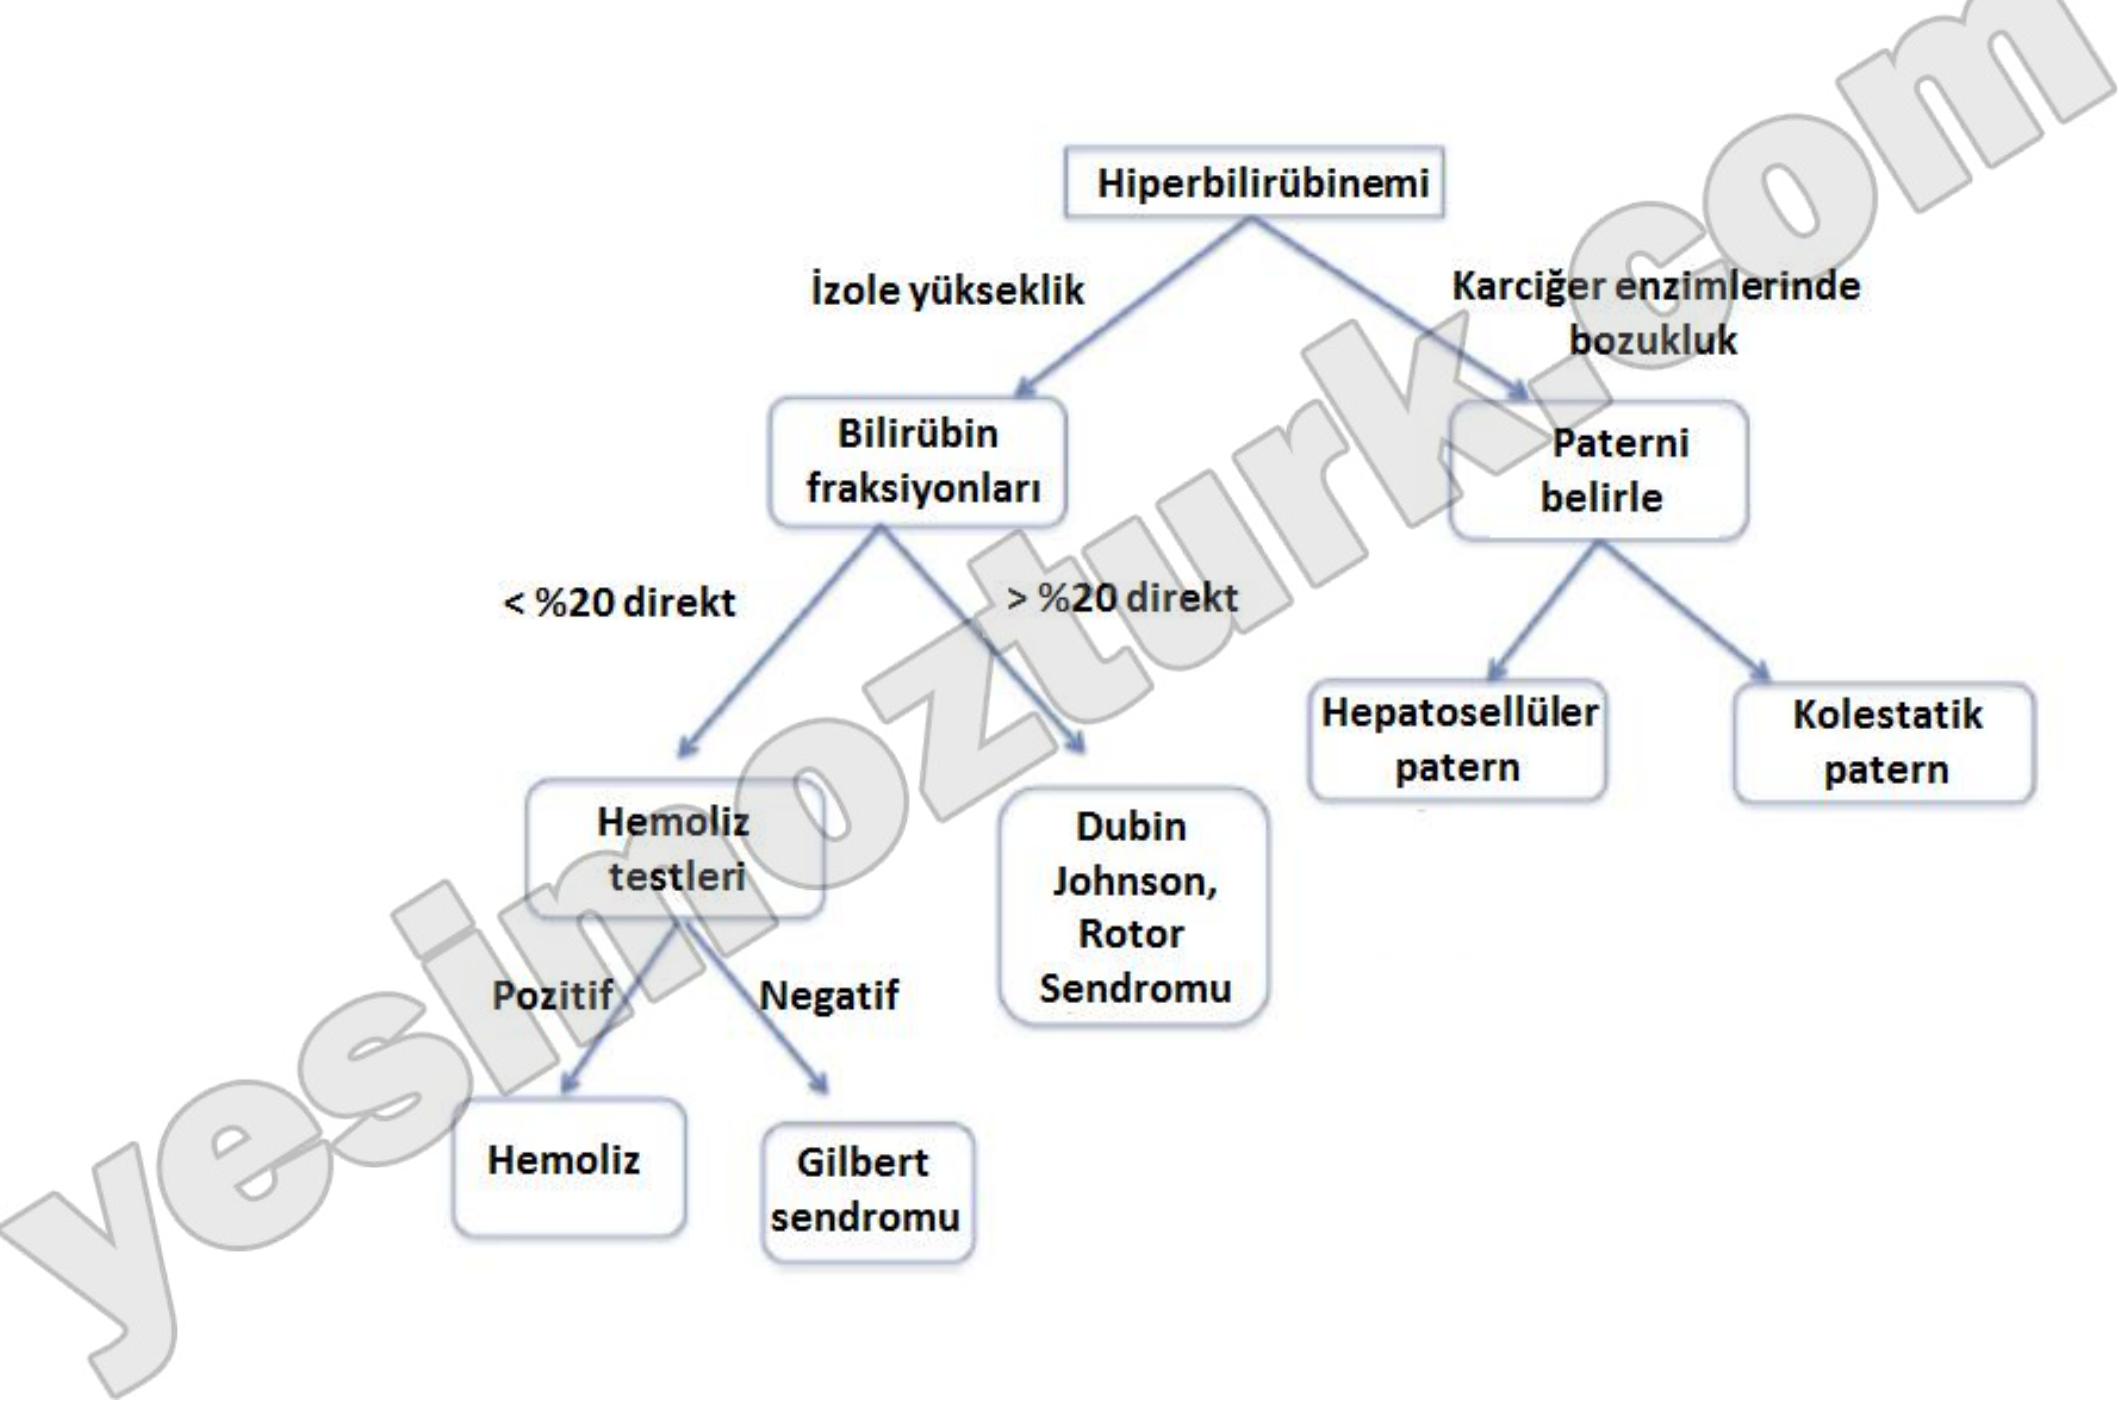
Hiperbilirübinemi

İzole yükseklik

Karciğer enzimlerinde bozukluk

Bilirübin fraksiyonları

Paterni belirle

< %20 direkt

> %20 direkt

Hepatosellüler patern

Kolestatik patern

Hemoliz testleri

Dubin Johnson, Rotor Sendromu

Pozitif

Negatif

Hemoliz

Gilbert sendromu

yesimozturk.com